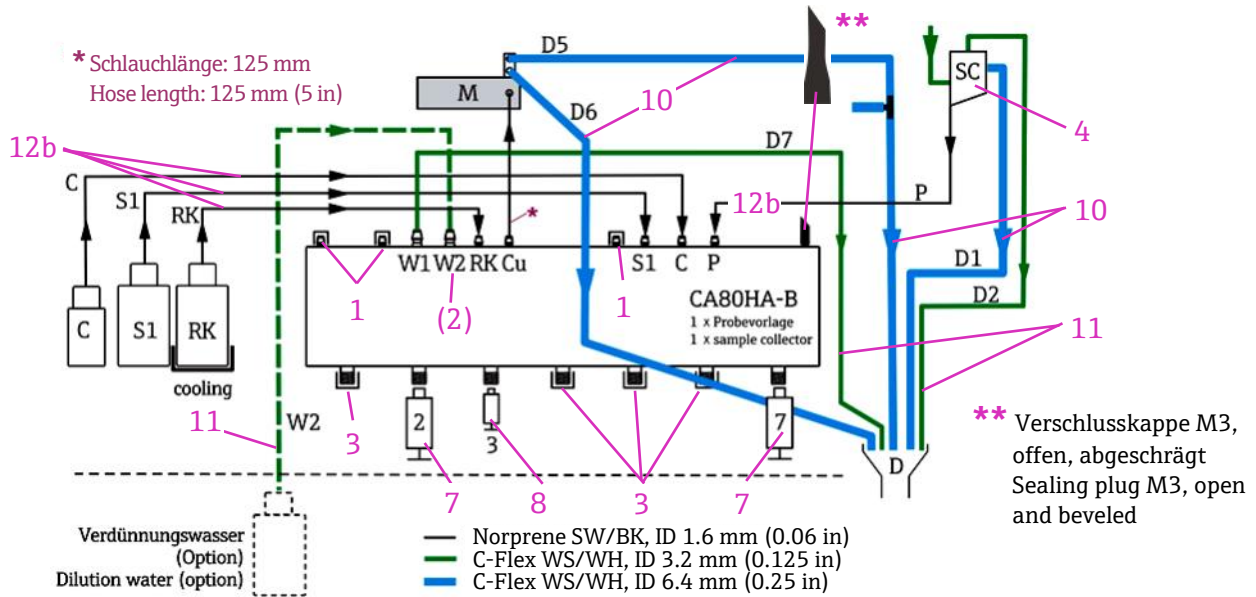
* Schlauchlänge: 125 mm
Hose length: 125 mm (5 in)

**

D5
M
D6
10
SC
4
12b
D7
C
S1
RK
*
12b
P
10
W1 W2 RK Cu
S1 C P
D1
1
1
CA80HA-B
1 x Probevorlage
1 x sample collector
D2
(2)
11
C
S1
RK
cooling
11
W2
3
2
3
7
D
** Verschlusskappe M3, offen, abgeschrägt
Sealing plug M3, open and beveled
7
8
3
7

Verdünnungswasser (Option)
Dilution water (option)

Norprene SW/BK, ID 1.6 mm (0.06 in)
C-Flex WS/WH, ID 3.2 mm (0.125 in)
C-Flex WS/WH, ID 6.4 mm (0.25 in)